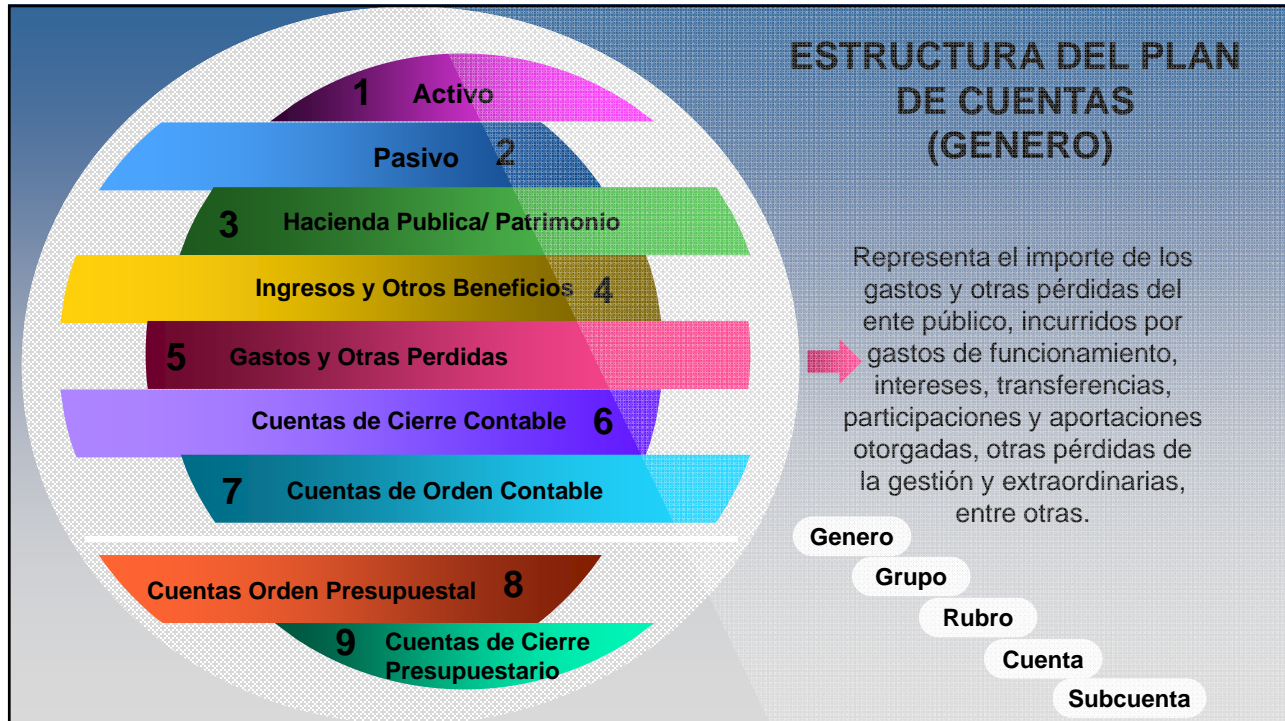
1 Activo

Pasivo 2

3 Hacienda Publica/ Patrimonio

Ingresos y Otros Beneficios 4

5 Gastos y Otras Perdidas

Cuentas de Cierre Contable 6

7 Cuentas de Orden Contable

Cuentas Orden Presupuestal 8

9 Cuentas de Cierre Presupuestario

ESTRUCTURA DEL PLAN DE CUENTAS (GENERO)

Representa el importe de los gastos y otras pérdidas del ente público, incurridos por gastos de funcionamiento, intereses, transferencias, participaciones y aportaciones otorgadas, otras pérdidas de la gestión y extraordinarias, entre otras.

Genero

Grupo

Rubro

Cuenta

Subcuenta